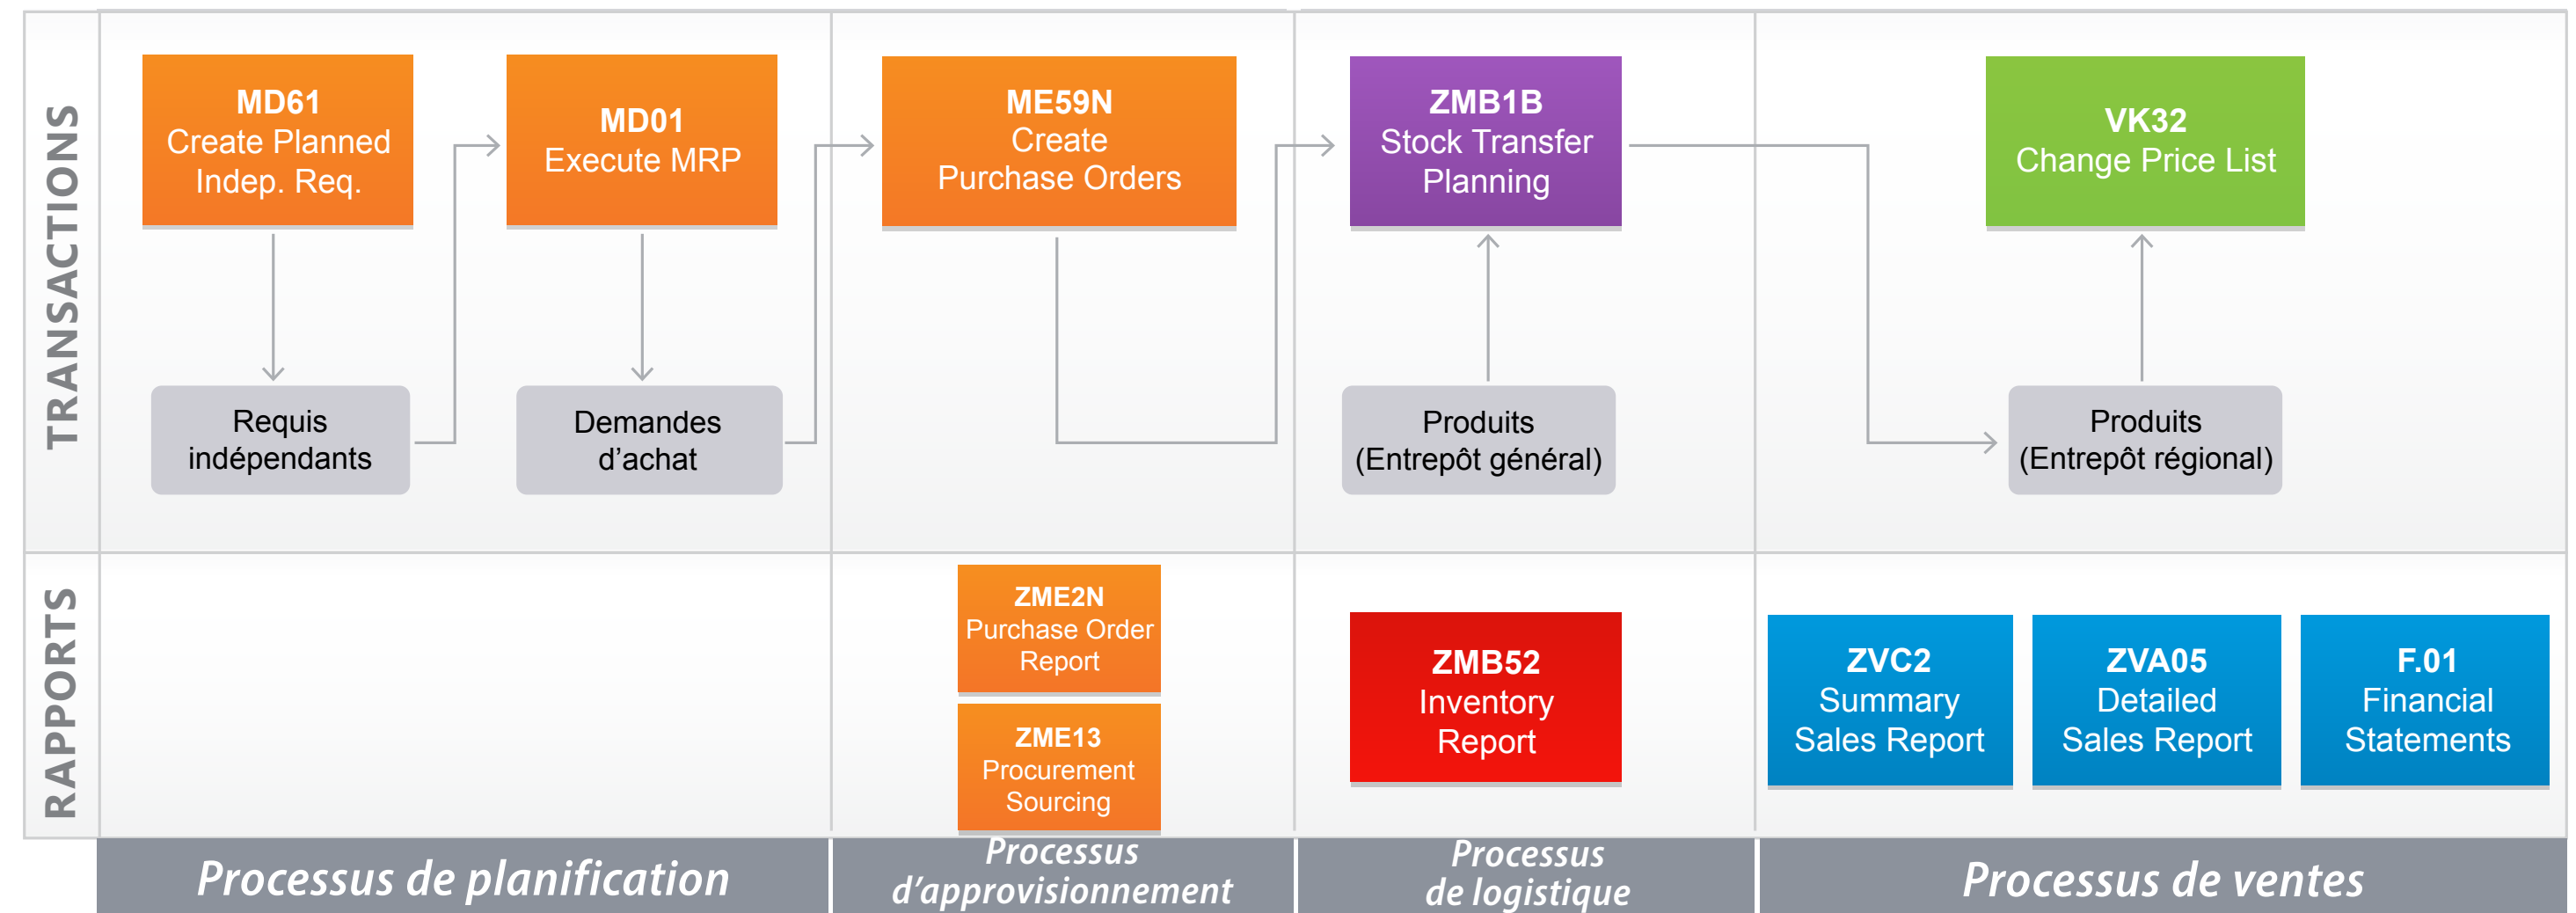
TRANSACTIONS

MD61
Create Planned Indep. Req.

MD01
Execute MRP

ME59N
Create Purchase Orders

ZMB1B
Stock Transfer Planning

VK32
Change Price List

Requis indépendants

Demandes d'achat

Produits (Entrepôt général)

Produits (Entrepôt régional)

RAPPORTS

ZME2N
Purchase Order Report

ZME13
Procurement Sourcing

ZMB52
Inventory Report

ZVC2
Summary Sales Report

ZVA05
Detailed Sales Report

F.01
Financial Statements

Processus de planification

Processus d'approvisionnement

Processus de logistique

Processus de ventes